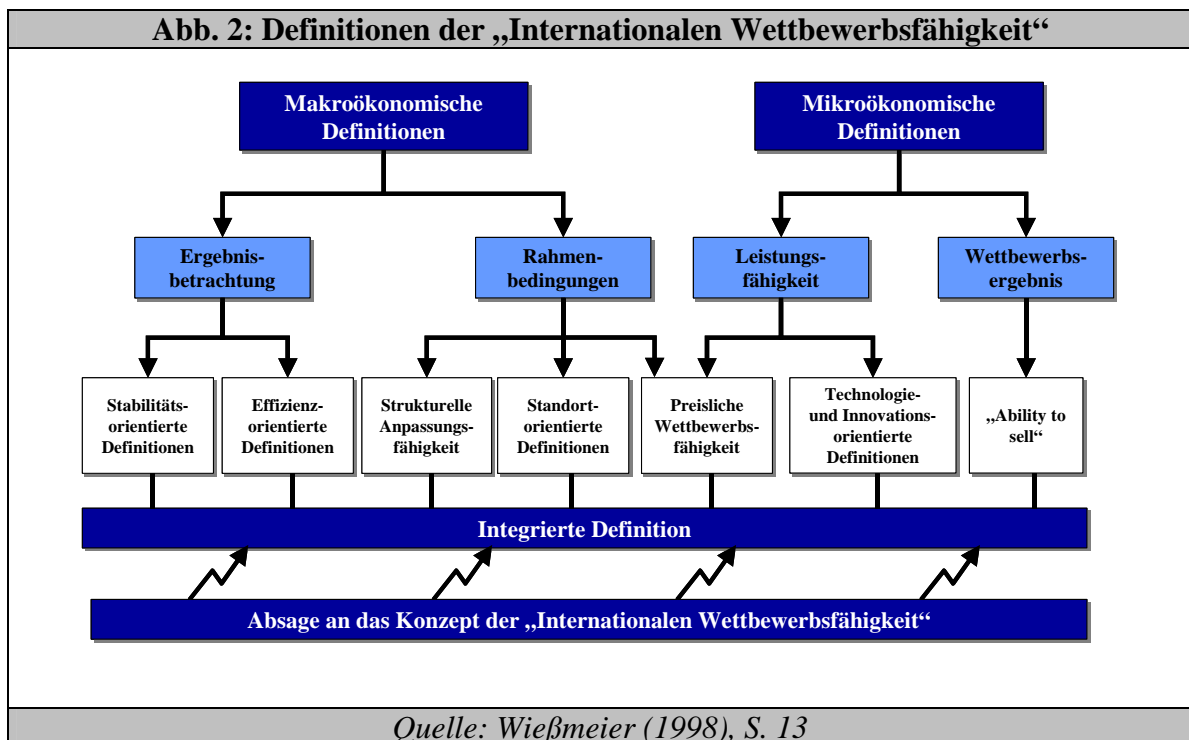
Abb. 2: Definitionen der „Internationalen Wettbewerbsfähigkeit“

Makroökonomische Definitionen

Mikroökonomische Definitionen

Ergebnisbetrachtung

Rahmenbedingungen

Leistungsfähigkeit

Wettbewerbsergebnis

Stabilitätsorientierte Definitionen

Effizienzorientierte Definitionen

Strukturelle Anpassungsfähigkeit

Standortorientierte Definitionen

Preisliche Wettbewerbsfähigkeit

Technologie- und Innovationsorientierte Definitionen

„Ability to sell“

Integrierte Definition

Absage an das Konzept der „Internationalen Wettbewerbsfähigkeit“

Quelle: Wießmeier (1998), S. 13